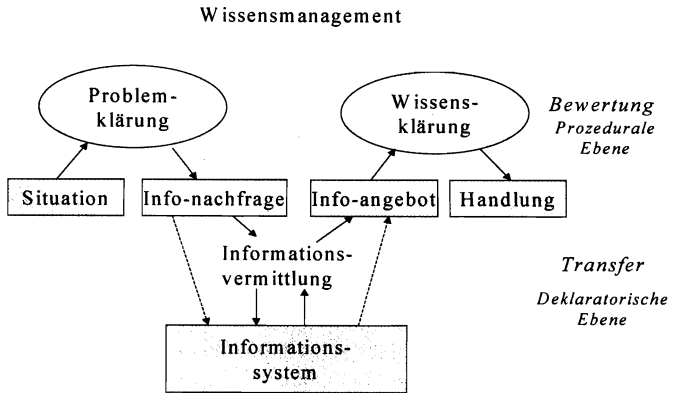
Wissensmanagement

Problemklärung

Wissensklärung

Bewertung
Prozedurale Ebene

Situation

Info-nachfrage

Info-angebot

Handlung

Informationsvermittlung

Transfer

Deklaratorische Ebene

Informationssystem